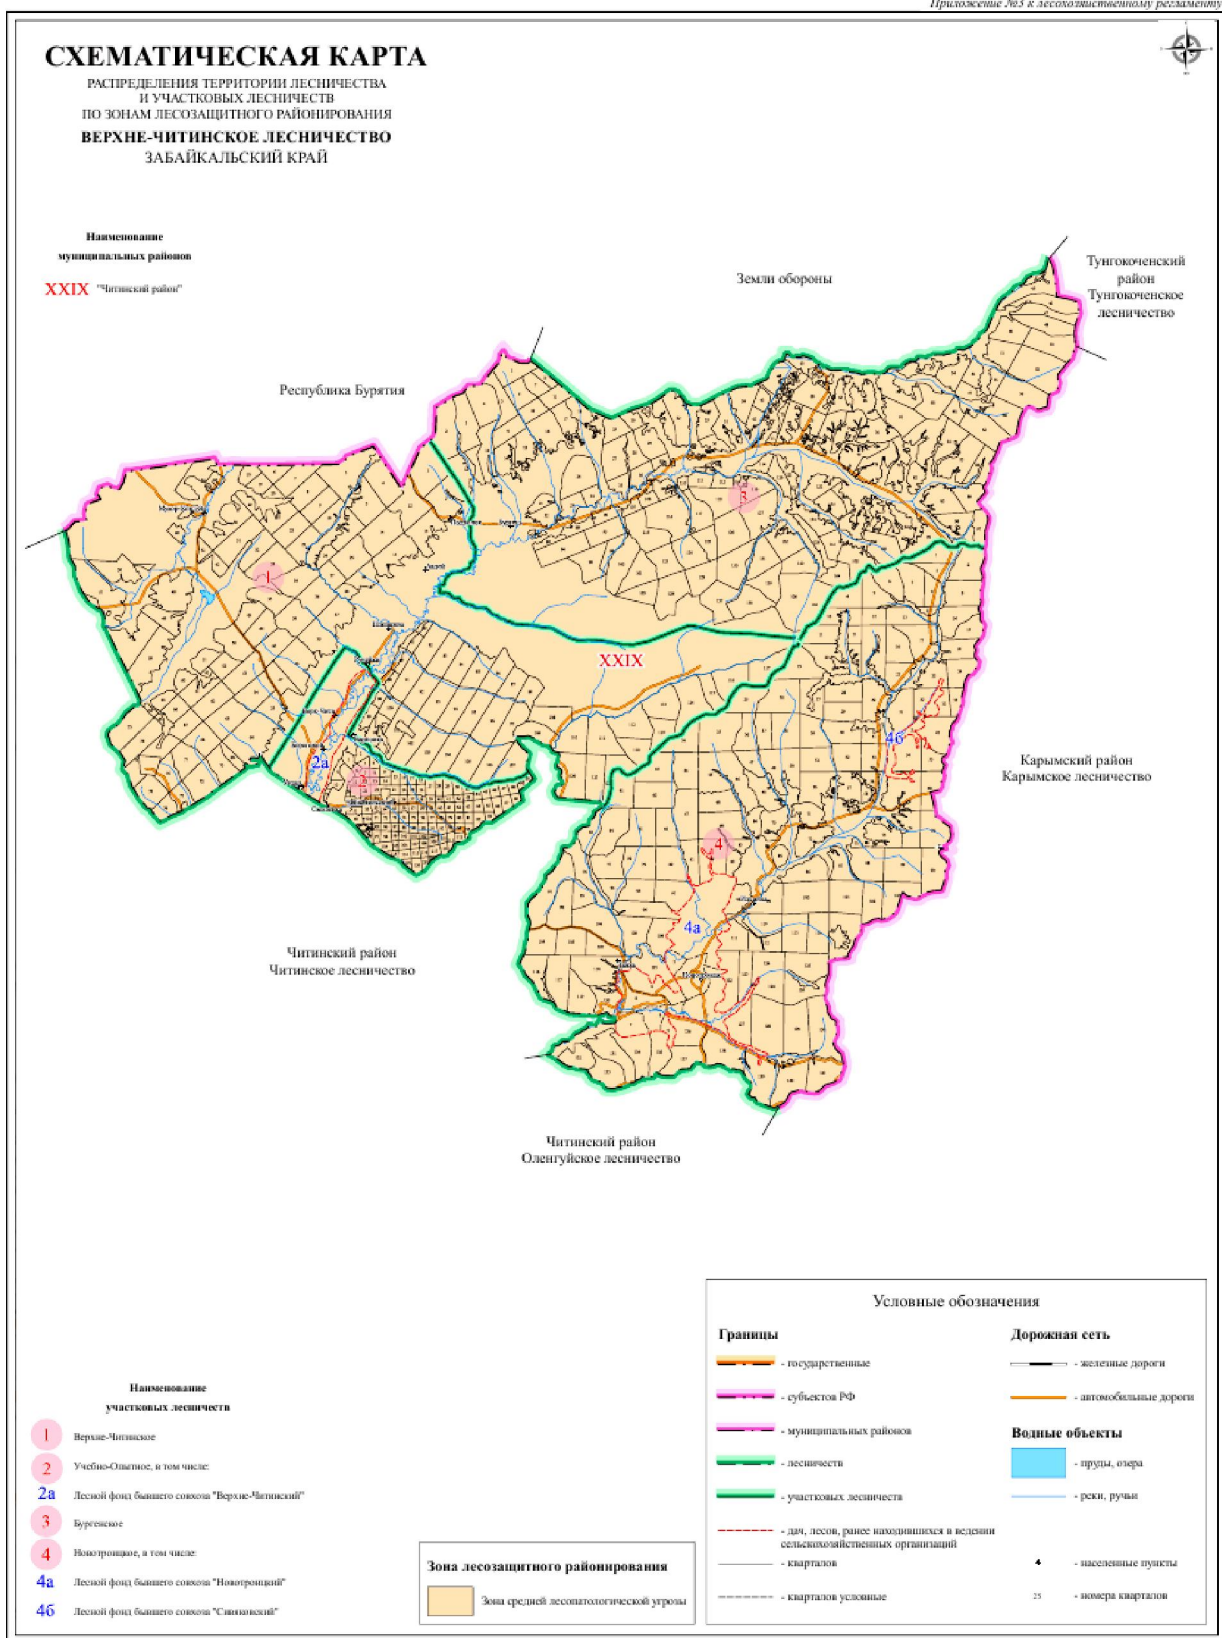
Приложение №3 к лесохозяйственному регламенту

СХЕМАТИЧЕСКАЯ КАРТА
РАСПРЕДЕЛЕНИЯ ТЕРРИТОРИИ ЛЕСНИЧЕСТВА И УЧАСТКОВЫХ ЛЕСНИЧЕСТВ ПО ЗОНАМ ЛЕСОЗАЩИТНОГО РАЙОНИРОВАНИЯ
ВЕРХНЕ-ЧИТИНСКОЕ ЛЕСНИЧЕСТВО
ЗАБАЙКАЛЬСКИЙ КРАЙ

Наименование муниципальных районов
XXIX "Читинский район"

Земли обороны

Тунгокоченский район Тунгокоченское лесничество

Республика Бурятия

1

3

XXIX

2а

2

4б

Карымский район Карымское лесничество

4

4а

Читинский район Читинское лесничество

Читинский район Оленгуйское лесничество

Наименование участковых лесничеств
1 Верхне-Читинское
2 Учебно-Опытное, в том числе:
2а Лесной фонд бывшего совхоза "Верхне-Читинский"
3 Бургенское
4 Новотроицкое, в том числе:
4а Лесной фонд бывшего совхоза "Новотроицкий"
4б Лесной фонд бывшего совхоза "Свиньинский"

Зона лесозащитного районирования
Зона средней лесопатологической угрозы

Условные обозначения
Границы
- государственные
- субъектов РФ
- муниципальных районов
- лесничеств
- участковых лесничеств
- дач, лесов, ранее находившихся в ведении сельскохозяйственных организаций
- кварталов
- кварталов условные

Дорожная сеть
- железные дороги
- автомобильные дороги

Водные объекты
- пруды, озера
- реки, ручьи

- населенные пункты
25 - номера кварталов